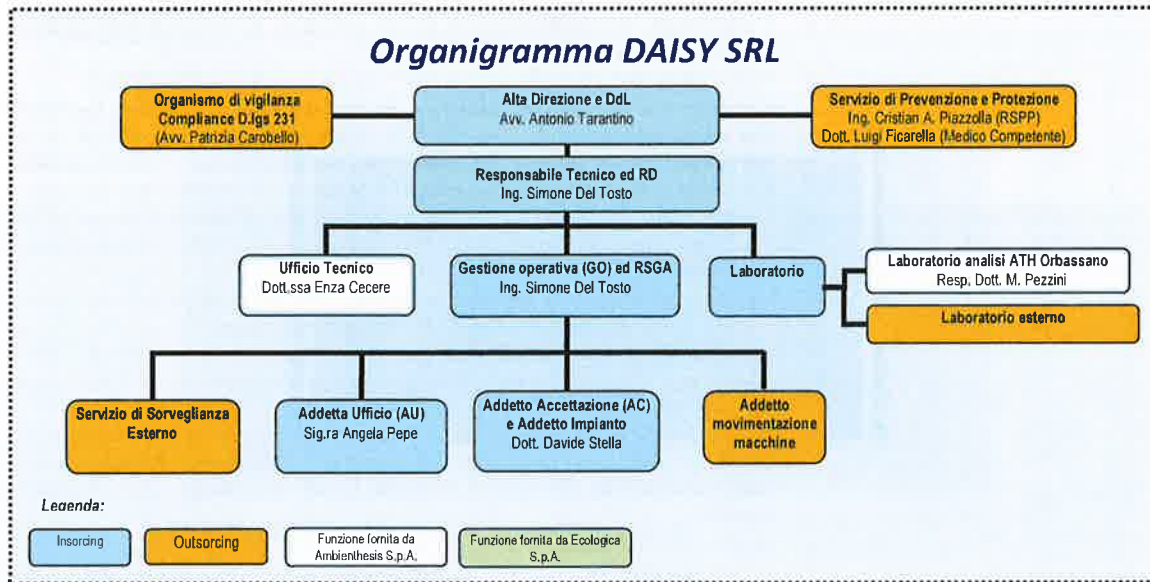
Organigramma DAISY SRL

Organismo di vigilanza
Compliance D.lgs 231
(Avv. Patrizia Carobello)

Alta Direzione e DdL
Avv. Antonio Tarantino

Servizio di Prevenzione e Protezione
Ing. Cristian A. Piazzolla (RSPP)
Dott. Luigi Ficarella (Medico Competente)

Responsabile Tecnico ed RD
Ing. Simone Del Tosto

Ufficio Tecnico
Dott.ssa Enza Cecere

Gestione operativa (GO) ed RSGA
Ing. Simone Del Tosto

Laboratorio

Laboratorio analisi ATH Orbassano
Resp. Dott. M. Pezzini

Laboratorio esterno

Servizio di Sorveglianza Esterno

Addetta Ufficio (AU)
Sig.ra Angela Pepe

Addetto Accettazione (AC) e Addetto Impianto
Dott. Davide Stella

Addetto movimentazione macchine

Legenda:

Insorcing

Outsorcing

Funzione fornita da Ambienthesis S.p.A.

Funzione fornita da Ecologica S.p.A.